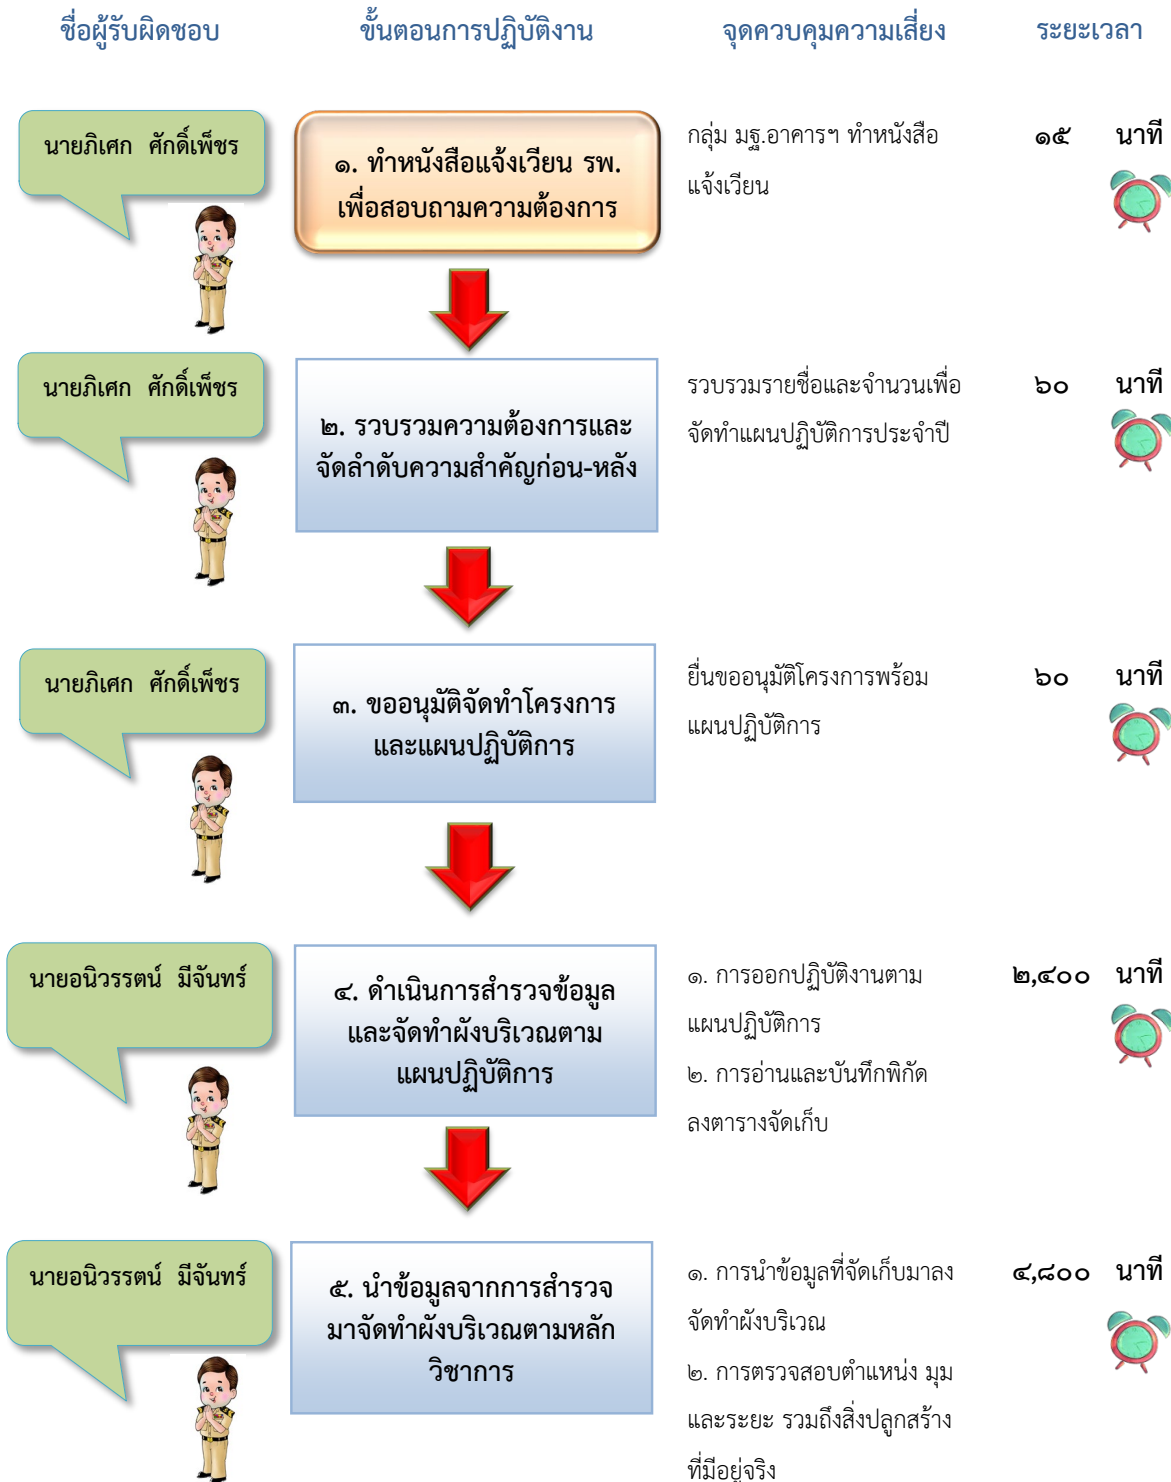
ชื่อผู้รับผิดชอบ ขั้นตอนการปฏิบัติงาน จุดควบคุมความเสี่ยง ระยะเวลา

นายภิเศก ศักดิ์เพ็ชร

๑. ทำหนังสือแจ้งเวียน รพ. เพื่อสอบถามความต้องการ

กลุ่ม มฐ.อาคารฯ ทำหนังสือแจ้งเวียน

๑๕ นาที

นายภิเศก ศักดิ์เพ็ชร

๒. รวบรวมความต้องการและจัดลำดับความสำคัญก่อน-หลัง

รวบรวมรายชื่อและจำนวนเพื่อจัดทำแผนปฏิบัติการประจำปี

๖๐ นาที

นายภิเศก ศักดิ์เพ็ชร

๓. ขออนุมัติจัดทำโครงการและแผนปฏิบัติการ

ยื่นขออนุมัติโครงการพร้อมแผนปฏิบัติการ

๖๐ นาที

นายอนิวรรตน์ มีจันทร์

๔. ดำเนินการสำรวจข้อมูลและจัดทำผังบริเวณตามแผนปฏิบัติการ

๑. การออกปฏิบัติงานตามแผนปฏิบัติการ
๒. การอ่านและบันทึกพิกัดลงตารางจัดเก็บ

๒,๔๐๐ นาที

นายอนิวรรตน์ มีจันทร์

๕. นำข้อมูลจากการสำรวจมาจัดทำผังบริเวณตามหลักวิชาการ

๑. การนำข้อมูลที่จัดเก็บมาลงจัดทำผังบริเวณ
๒. การตรวจสอบตำแหน่ง มุมและระยะ รวมถึงสิ่งปลูกสร้างที่มีอยู่จริง

๔,๘๐๐ นาที